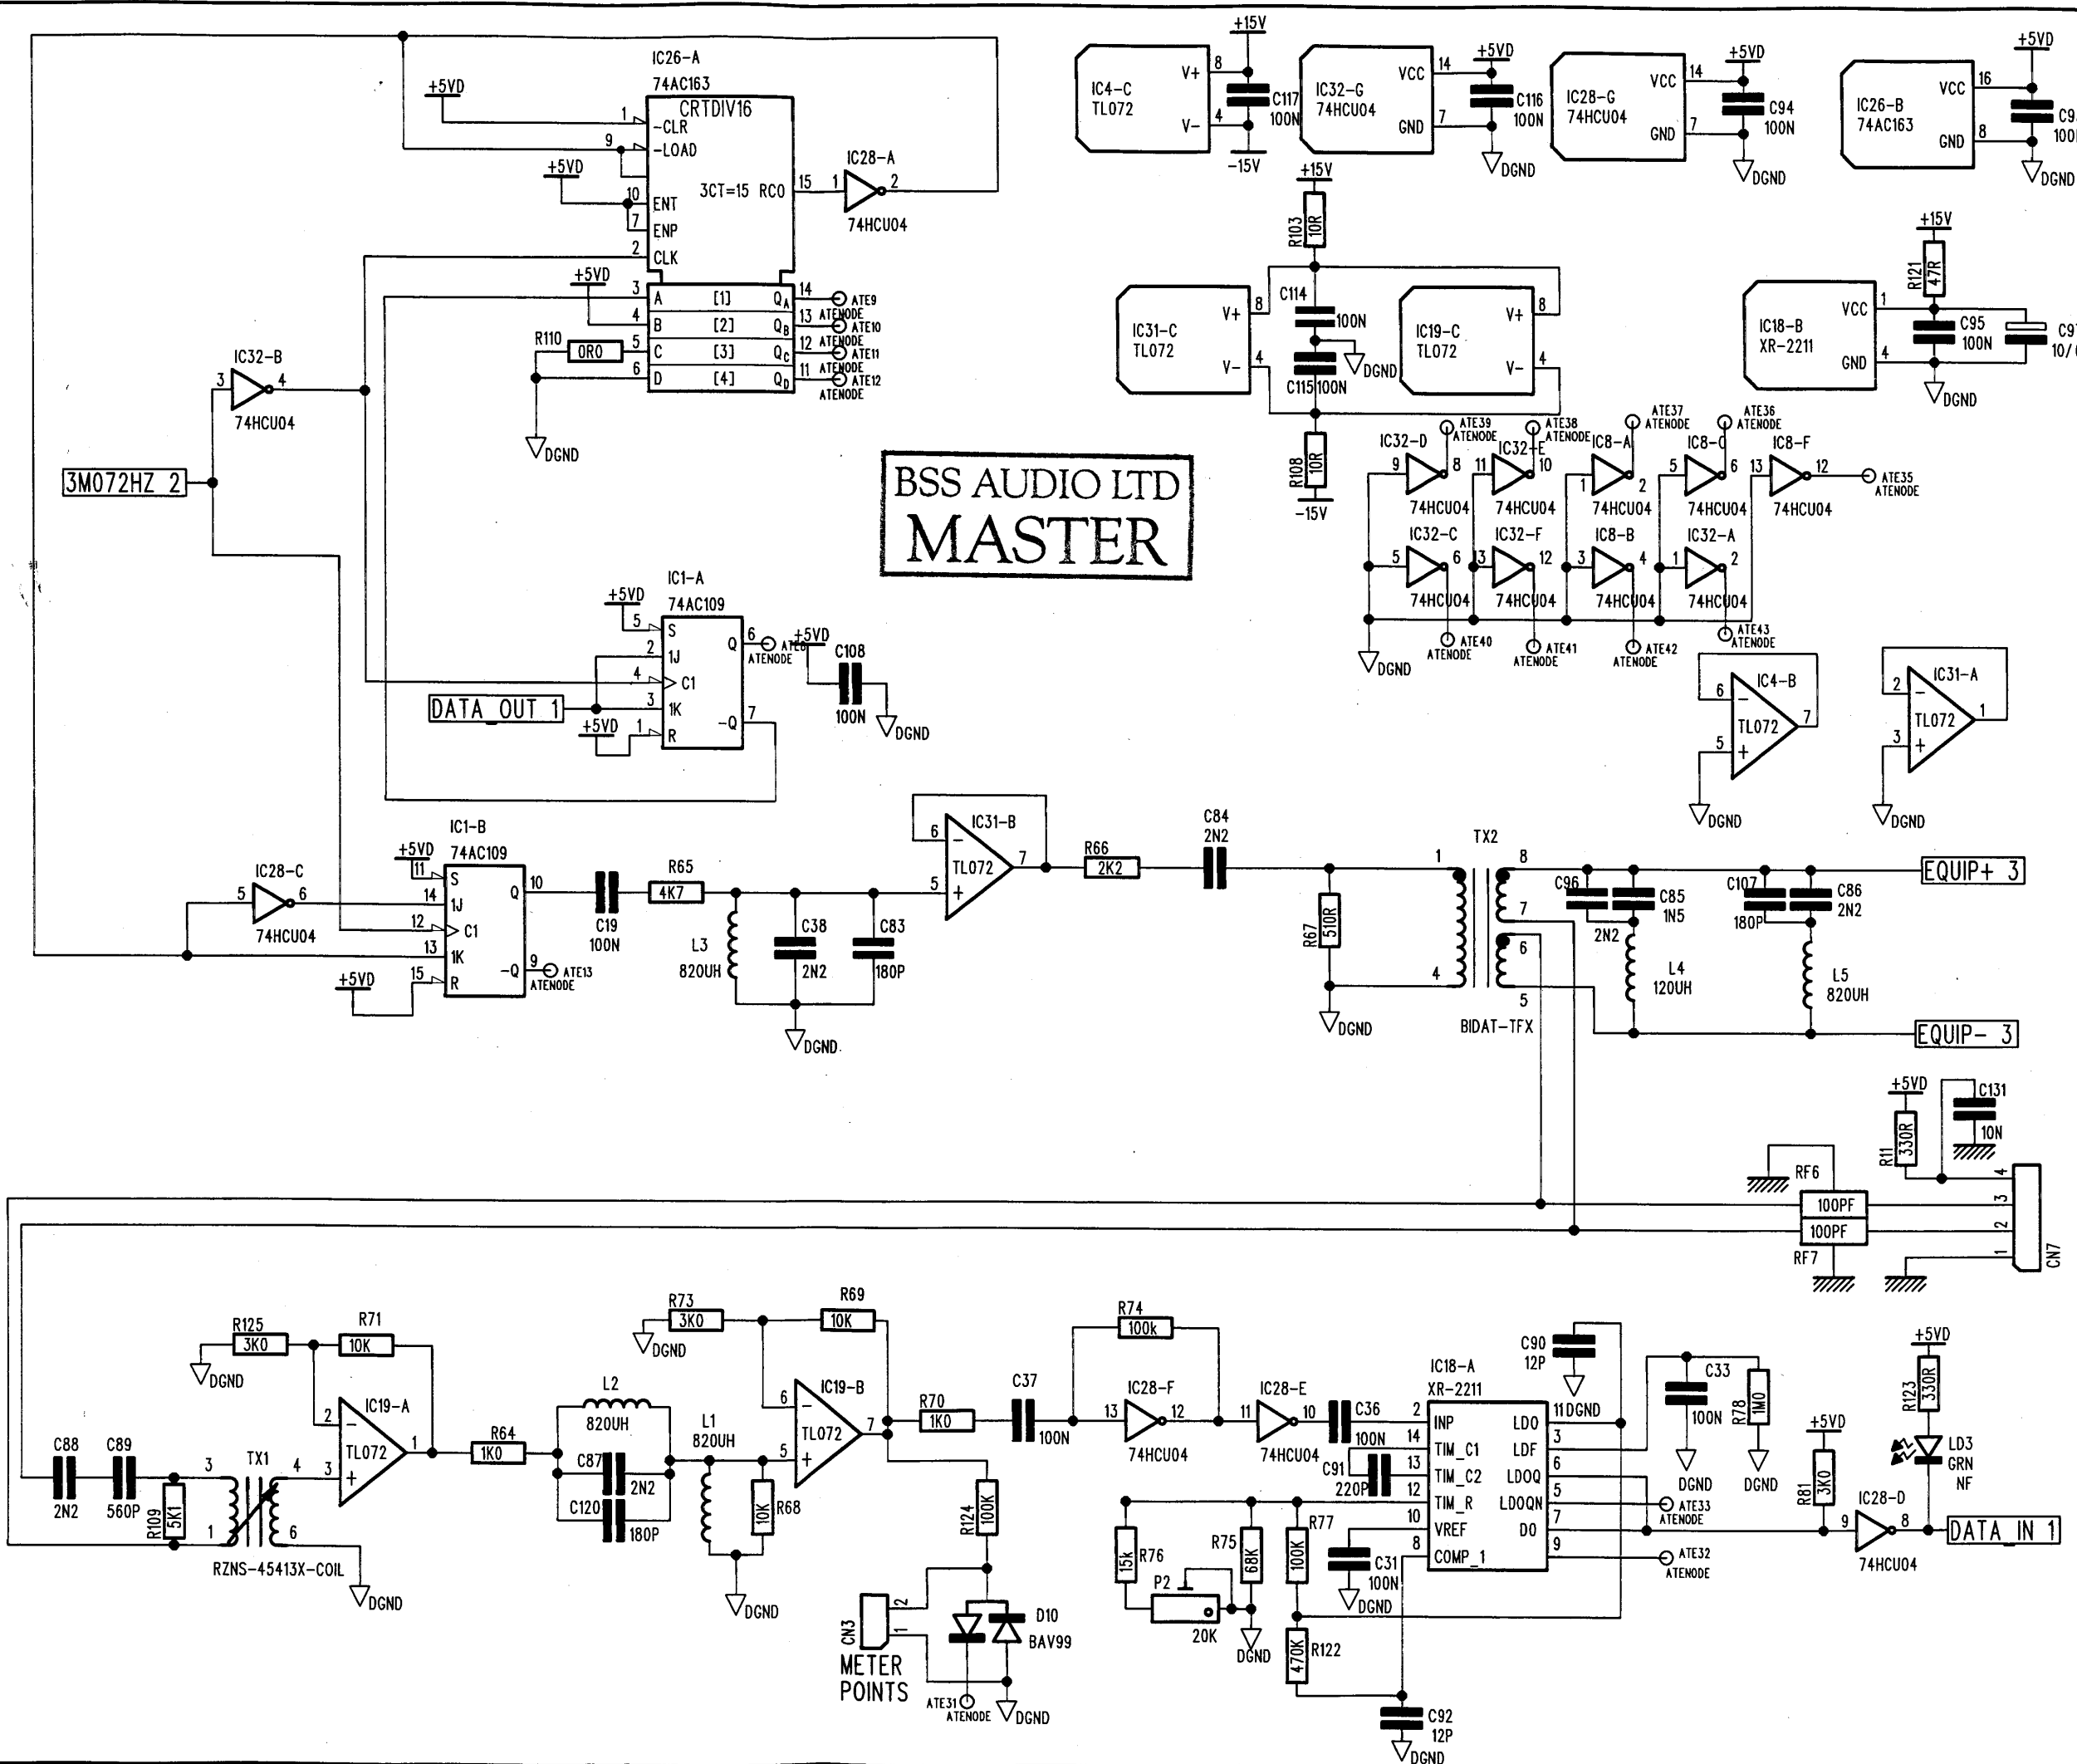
IC26-A
74AC163
CRTDIV16
+5VD
1 -CLR
9 -LOAD
+5VD
10 ENT
7 ENP
2 CLK
3CT=15 RCO 15
IC28-A
1 2
74HCU04
+5VD
3 A [1] $Q_A$ 14 ATE9 ATENODE
4 B [2] $Q_B$ 13 ATE10 ATENODE
R110
0R0 5 C [3] $Q_C$ 12 ATE11 ATENODE
6 D [4] $Q_D$ 11 ATE12 ATENODE
DGND

IC32-B
3 4
74HCU04
3M072HZ 2

BSS AUDIO LTD
MASTER

IC1-A
74AC109
+5VD
5 S
2 1J
4 C1
3 1K
+5VD
1 R
Q 6 ATE8 ATENODE
-Q 7
+5VD
C108
100N
DGND
DATA_OUT 1

+15V
IC4-C
TL072
V+ 8
V- 4
C117
100N
-15V
IC32-G
74HCU04
VCC 14
GND 7
+5VD
C116
100N
DGND
IC28-G
74HCU04
VCC 14
GND 7
+5VD
C94
100N
DGND
IC26-B
74AC163
VCC 16
GND 8
+5VD
C9
100
DGND

+15V
R103
10R
C114
100N
DGND
C115 100N
R108
10R
-15V
IC31-C
TL072
V+ 8
V- 4
IC19-C
TL072
V+ 8
V- 4

+15V
R121
47R
IC18-B
XR-2211
VCC 1
GND 4
C95
100N
C9
10/
DGND

ATE39 ATENODE
ATE38 ATENODE
ATE37 ATENODE
ATE36 ATENODE
IC32-D
9 8
74HCU04
IC32-E
11 10
74HCU04
IC8-A
1 2
74HCU04
IC8-C
5 6
74HCU04
IC8-F
13 12
74HCU04
ATE35 ATENODE
IC32-C
5 6
74HCU04
IC32-F
13 12
74HCU04
IC8-B
3 4
74HCU04
IC32-A
1 2
74HCU04
DGND
ATE40 ATENODE
ATE41 ATENODE
ATE42 ATENODE
ATE43 ATENODE

IC4-B
6 - 
5 +
TL072
7
DGND
IC31-A
2 -
3 +
TL072
1
DGND

IC1-B
74AC109
+5VD
11 S
14 1J
12 C1
13 1K
+5VD
15 R
Q 10
-Q 9 ATE13 ATENODE
IC28-C
5 6
74HCU04
C19
100N
R65
4K7
L3
820UH
C38
2N2
C83
180P
DGND
IC31-B
6 -
5 +
TL072
7
R66
2K2
C84
2N2
TX2
1 8
7
6
4 5
R67
510R
DGND
BIDAT-TFX
C96
2N2
C85
1N5
L4
120UH
C107
180P
C86
2N2
L5
820UH
EQUIP+ 3
EQUIP- 3

+5VD
R11
330R
C131
10N
RF6
100PF
100PF
RF7
4
3
2
1
CN7

C88
2N2
C89
560P
R109
5K1
TX1
3 4
1 6
RZNS-45413X-COIL
DGND
R125
3K0
DGND
R71
10K
IC19-A
2 -
3 +
TL072
1
R64
1K0
L2
820UH
C87
2N2
C120
180P
L1
820UH
R68
10K
DGND
R73
3K0
DGND
R69
10K
IC19-B
6 -
5 +
TL072
7
R70
1K0
R124
100K
CN3
2
1
METER POINTS
D10
BAV99
ATE31 ATENODE
DGND
C37
100N
R74
100k
IC28-F
13 12
74HCU04
IC28-E
11 10
74HCU04
C36
100N
C91
220P
R76
15k
P2
20K
R75
68K
DGND
R77
100K
R122
470K
C31
100N
DGND
C92
12P
DGND
C90
12P
IC18-A
XR-2211
2 INP
14 TIM_C1
13 TIM_C2
12 TIM_R
10 VREF
8 COMP_1
LDO 11 DGND
LDF 3
LDOQ 6
LDOQN 5
DO 7
9
C33
100N
DGND
R78
1M0
DGND
ATE33 ATENODE
ATE32 ATENODE
+5VD
R81
3K0
IC28-D
9 8
74HCU04
DATA_IN 1
+5VD
R123
330R
LD3
GRN
NF